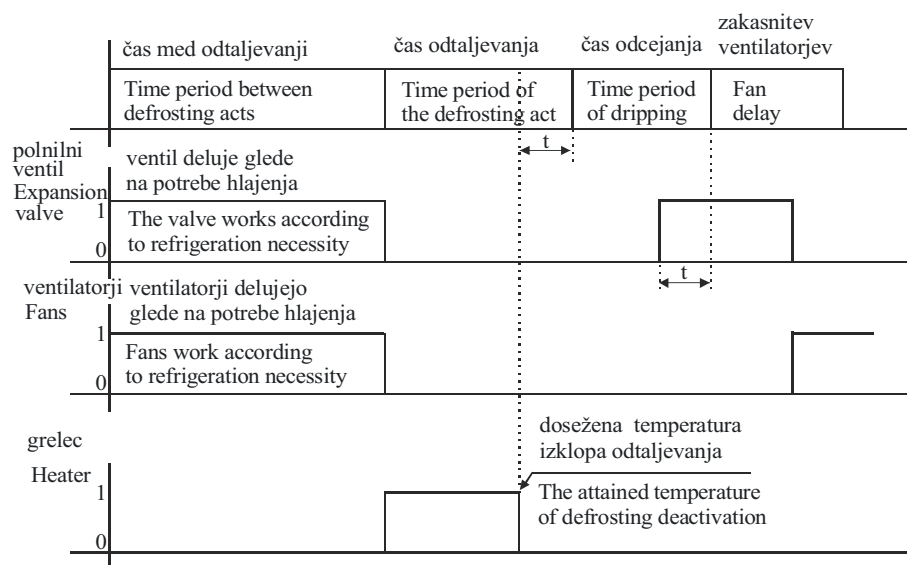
čas med odtaljevanji | čas odtaljevanja | čas odcejanja | zakasnitev ventilatorjev

Time period between defrosting acts | Time period of the defrosting act | Time period of dripping | Fan delay

t

polnilni ventil
Expansion valve

ventil deluje glede na potrebe hlajenja

1
The valve works according to refrigeration necessity
0

t

ventilatorji
Fans

ventilatorji delujejo glede na potrebe hlajenja

1
Fans work according to refrigeration necessity
0

grelec
Heater

dosežena temperatura izklopa odtaljevanja

1
The attained temperature of defrosting deactivation
0